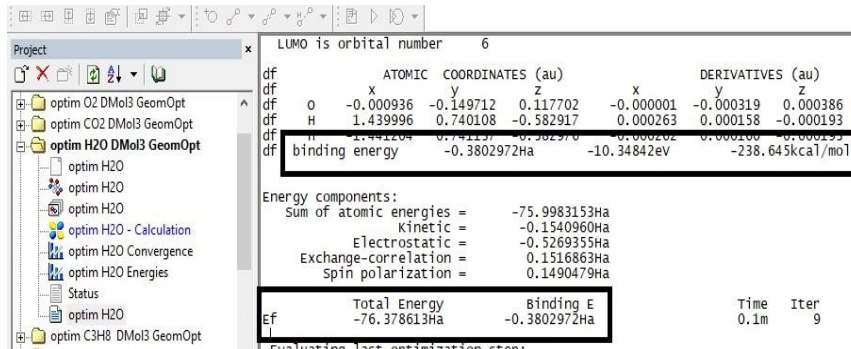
Project

optim O2 DMol3 GeomOpt
optim CO2 DMol3 GeomOpt
optim H2O DMol3 GeomOpt
optim H2O
optim H2O
optim H2O
optim H2O - Calculation
optim H2O Convergence
optim H2O Energies
Status
optim H2O
optim C3H8 DMol3 GeomOpt

LUMO is orbital number 6

| df | | ATOMIC | COORDINATES (au) | | | DERIVATIVES (au) | |
|---|---|---|---|---|---|---|---|
| df | | x | y | z | x | y | z |
| df | O | -0.000936 | -0.149712 | 0.117702 | -0.000001 | -0.000319 | 0.000386 |
| df | H | 1.439996 | 0.740108 | -0.582917 | 0.000263 | 0.000158 | -0.000193 |
| df | H | -1.441204 | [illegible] | -0.582970 | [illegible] | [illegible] | -0.000193 |

df binding energy -0.3802972Ha -10.34842eV -238.645kcal/mol

Energy components:
Sum of atomic energies = -75.9983153Ha
Kinetic = -0.1540960Ha
Electrostatic = -0.5269355Ha
Exchange-correlation = 0.1516863Ha
Spin polarization = 0.1490479Ha

| | Total Energy | Binding E | Time | Iter |
|---|---|---|---|---|
| Ef | -76.378613Ha | -0.3802972Ha | 0.1m | 9 |

Evaluating last optimization step: